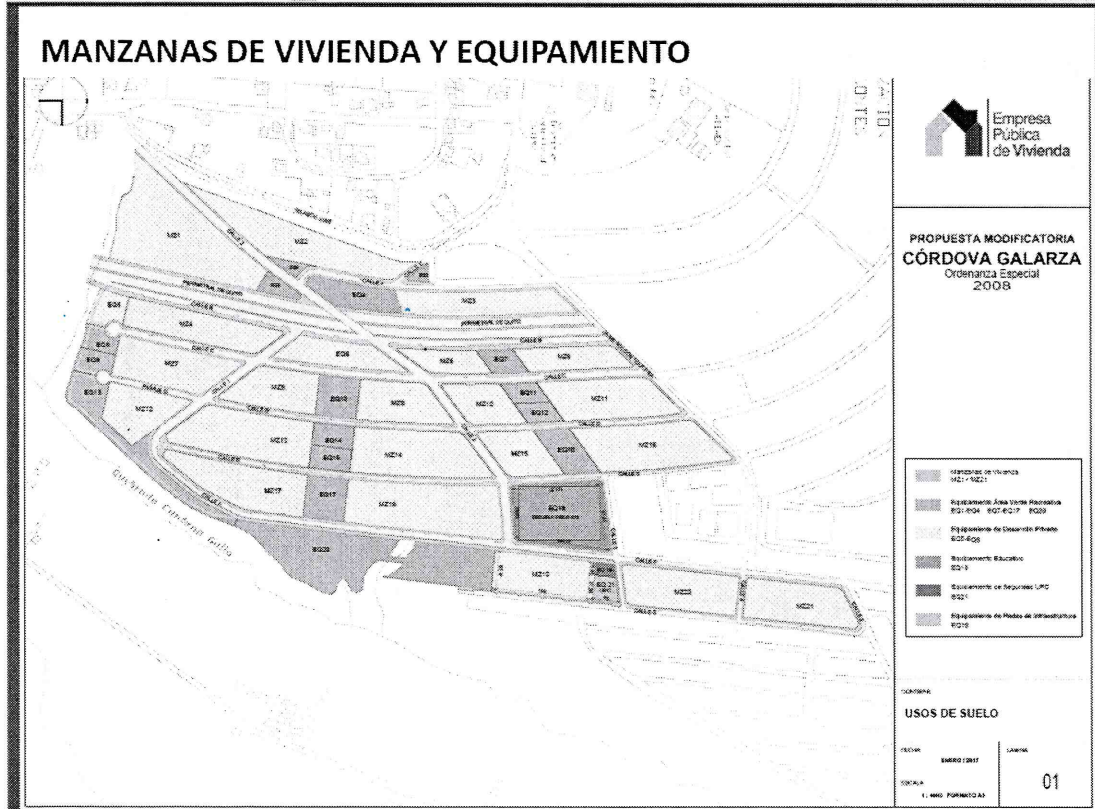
MANZANAS DE VIVIENDA Y EQUIPAMIENTO

Empresa Pública de Vivienda

PROPUESTA MODIFICATORIA
CÓRDOVA GALARZA
Ordenanza Especial
2008

MZ1
MZ2
MZ3
MZ4
MZ5
MZ6
MZ7
MZ8
MZ9
MZ10
MZ11
MZ12
MZ13
MZ14
MZ15
MZ16
MZ17
MZ18
MZ19
MZ20
MZ21
EQ4
EQ5
EQ6
EQ7
EQ10
EQ11
EQ12
EQ13
EQ14
EQ15
EQ16
EQ17
EQ18
EQ19
EQ20
EQ21
PERIMETRAL DE QUITO

Manzanas de Vivienda MZ1-MZ21
Equipamiento Área Verde Recreativa EQ1-EQ4 EQ7-EQ17 EQ20
Equipamiento de Desarrollo Privado EQ5-EQ6
Equipamiento Educativo EQ18
Equipamiento de Seguridad UPC EQ21
Equipamiento de Redes de Infraestructura EQ19

CONTIENE:
USOS DE SUELO

FECHA: ENERO / 2017
LÁMINA: 01
ESCALA: 1: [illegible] FORMATO A3